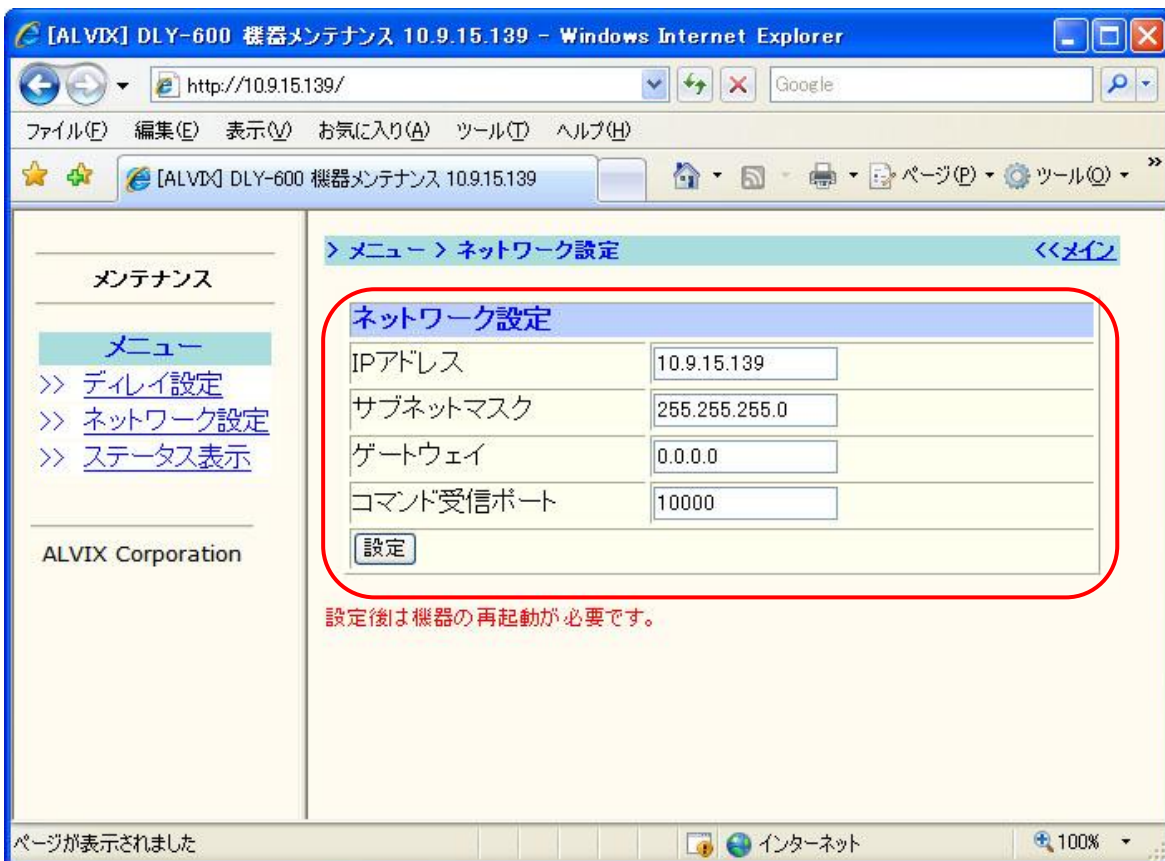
[ALVIX] DLY-600 機器メンテナンス 10.9.15.139 - Windows Internet Explorer

http://10.9.15.139/

Google

ファイル(F) 編集(E) 表示(V) お気に入り(A) ツール(T) ヘルプ(H)

[ALVIX] DLY-600 機器メンテナンス 10.9.15.139

ページ(P) ツール(O)

メンテナンス

メニュー
>> ディレイ設定
>> ネットワーク設定
>> ステータス表示

ALVIX Corporation

> メニュー > ネットワーク設定

<<メイン

| ネットワーク設定 | |
|---|---|
| IPアドレス | 10.9.15.139 |
| サブネットマスク | 255.255.255.0 |
| ゲートウェイ | 0.0.0.0 |
| コマンド受信ポート | 10000 |

設定

設定後は機器の再起動が必要です。

ページが表示されました

インターネット

100%